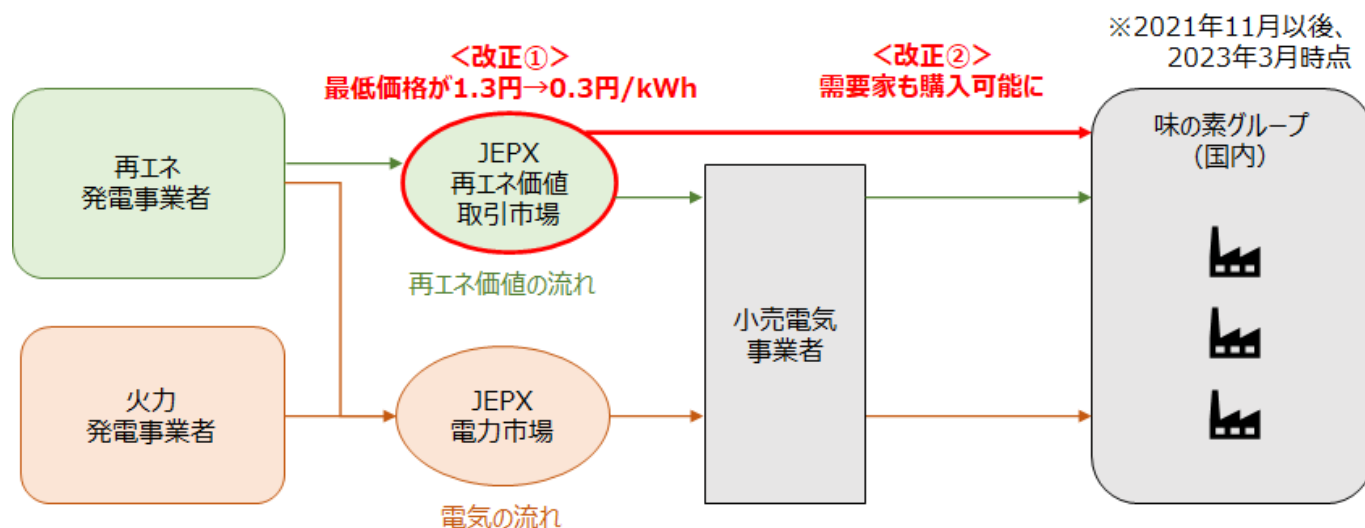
※2021年11月以後、
2023年3月時点

<改正①>
最低価格が1.3円→0.3円/kWh

<改正②>
需要家も購入可能に

再エネ
発電事業者

JEPX
再エネ価値
取引市場

再エネ価値の流れ

味の素グループ
(国内)

小売電気
事業者

火力
発電事業者

JEPX
電力市場

電気の流れ